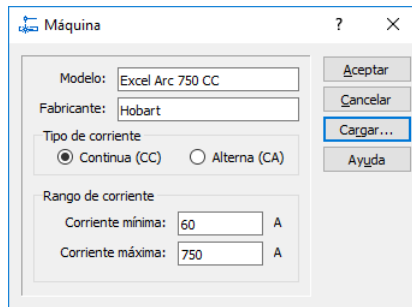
Máquina

?

X

Modelo: Excel Arc 750 CC

Fabricante: Hobart

Tipo de corriente

Continua (CC)

Alterna (CA)

Rango de corriente

Corriente mínima: 60 A

Corriente máxima: 750 A

Aceptar

Cancelar

Cargar...

Ayuda